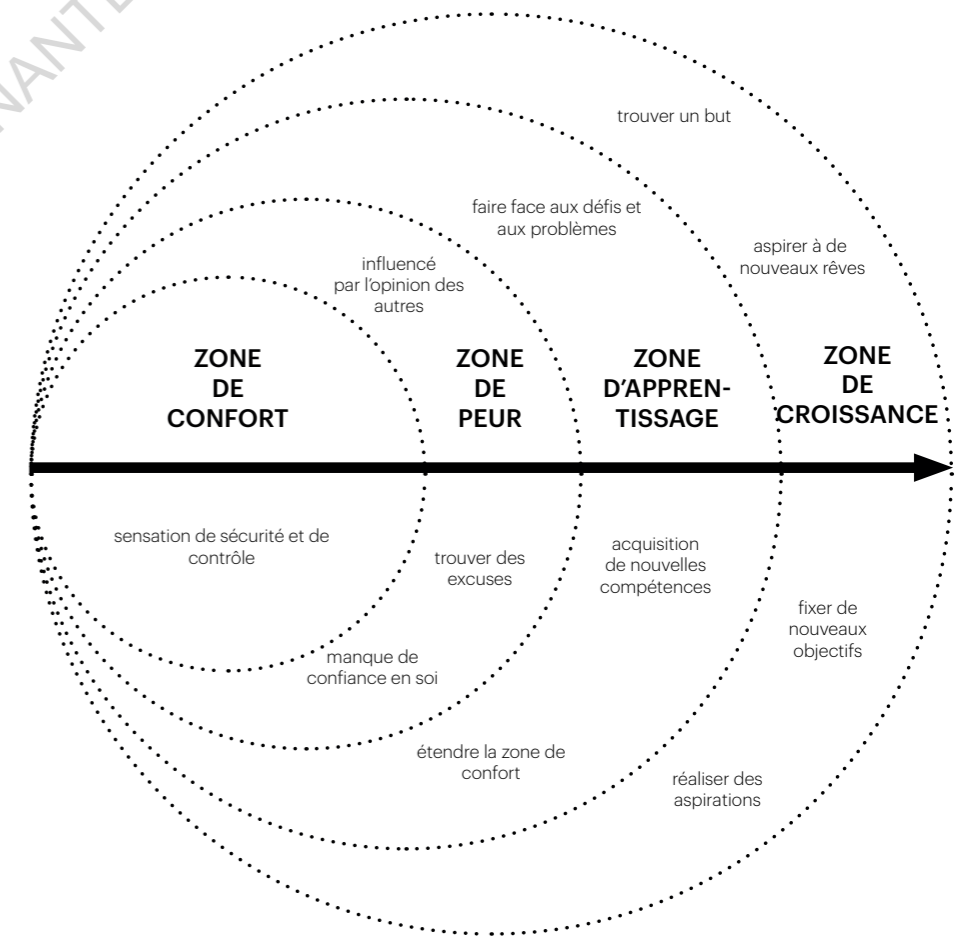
trouver un but

faire face aux défis et aux problèmes

aspirer à de nouveaux rêves

influencé par l'opinion des autres

ZONE DE CONFORT

ZONE DE PEUR

ZONE D'APPRENTISSAGE

ZONE DE CROISSANCE

sensation de sécurité et de contrôle

trouver des excuses

acquisition de nouvelles compétences

fixer de nouveaux objectifs

manque de confiance en soi

étendre la zone de confort

réaliser des aspirations